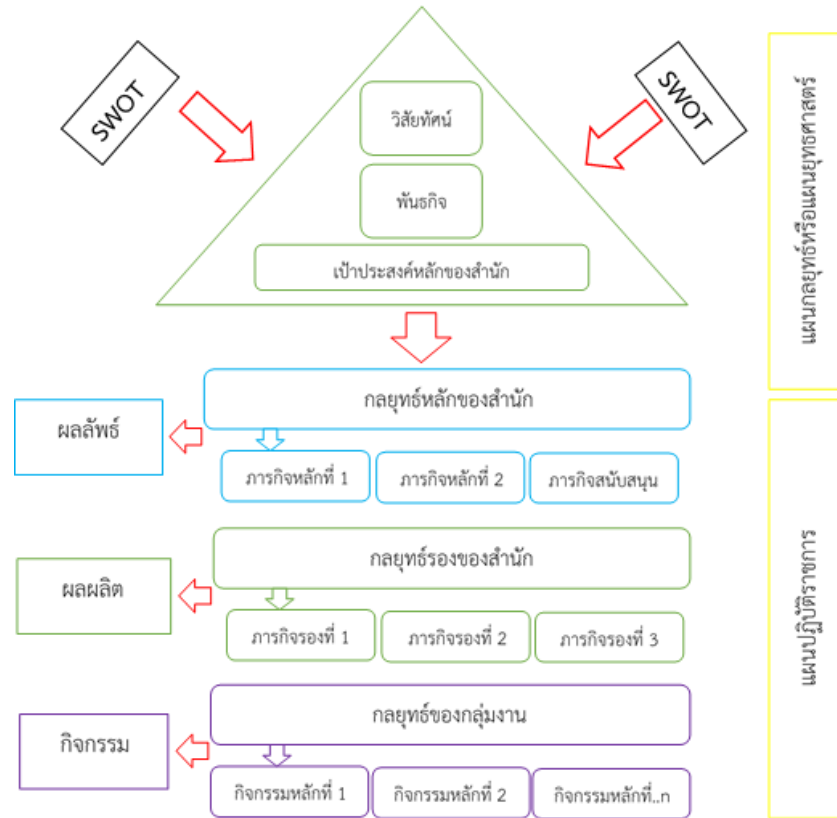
SWOT

SWOT

วิสัยทัศน์

พันธกิจ

เป้าประสงค์หลักของสำนัก

แผนกลยุทธ์หรือแผนยุทธศาสตร์

กลยุทธ์หลักของสำนัก

ผลลัพธ์

ภารกิจหลักที่ 1

ภารกิจหลักที่ 2

ภารกิจสนับสนุน

กลยุทธ์รองของสำนัก

ผลผลิต

ภารกิจรองที่ 1

ภารกิจรองที่ 2

ภารกิจรองที่ 3

กลยุทธ์ของกลุ่มงาน

กิจกรรม

กิจกรรมหลักที่ 1

กิจกรรมหลักที่ 2

กิจกรรมหลักที่..n

แผนปฏิบัติราชการ